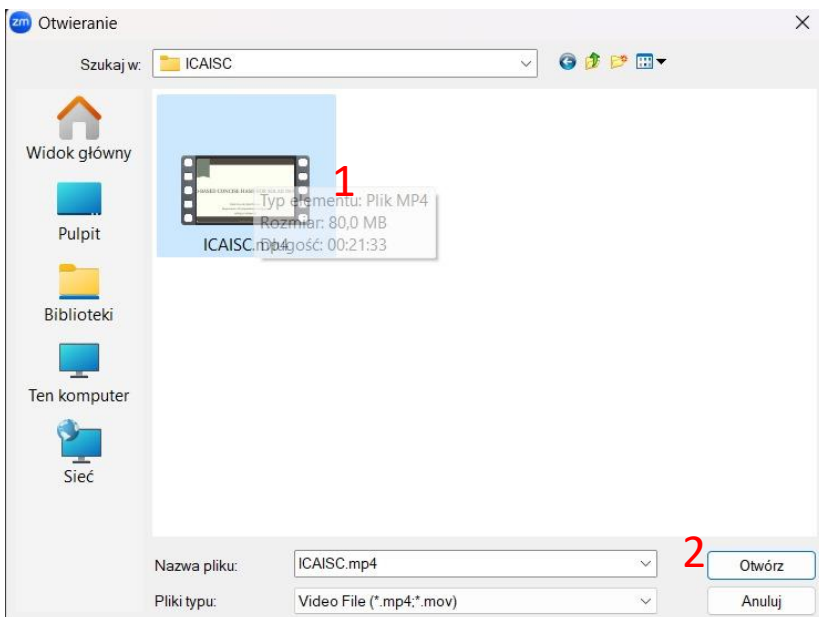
zm Otwieranie

Szukaj w: ICAISC

Widok główny

Pulpit

Biblioteki

Ten komputer

Sieć

1

Typ elementu: Plik MP4
Rozmiar: 80,0 MB
Długość: 00:21:33

ICAISC.mp4

2

Nazwa pliku: ICAISC.mp4

Otwórz

Pliki typu: Video File (*.mp4;*.mov)

Anuluj